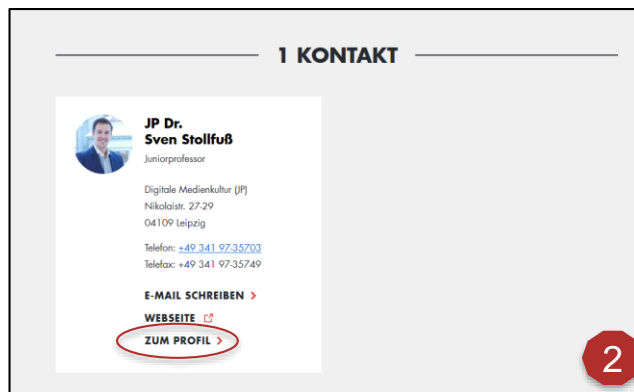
1 KONTAKT

JP Dr.
Sven Stollfuß
Juniorprofessor

Digitale Medienkultur (JP)
Nikolaistr. 27-29
04109 Leipzig

Telefon: +49 341 97-35703
Telefax: +49 341 97-35749

E-MAIL SCHREIBEN >
WEBSEITE
ZUM PROFIL >

2